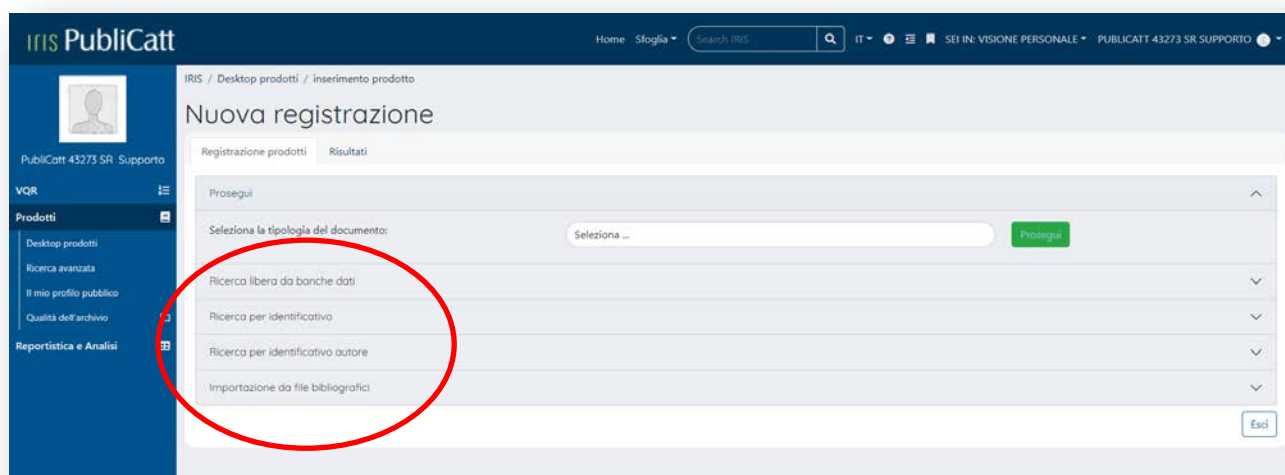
IRIS PubliCatt

Home Sfoglia Search IRIS IT SEI IN: VISIONE PERSONALE PUBLICATT 43273 SR SUPPORTO

PubliCatt 43273 SR Supporto

VQR
Prodotti
Desktop prodotti
Ricerca avanzata
Il mio profilo pubblico
Qualità dell'archivio
Reportistica e Analisi

IRIS / Desktop prodotti / inserimento prodotto

Nuova registrazione

Registrazione prodotti Risultati

Prosegui

Seleziona la tipologia del documento: Seleziona ... Prosegui

Ricerca libera da banche dati

Ricerca per identificativo

Ricerca per identificativo autore

Importazione da file bibliografici

Esci